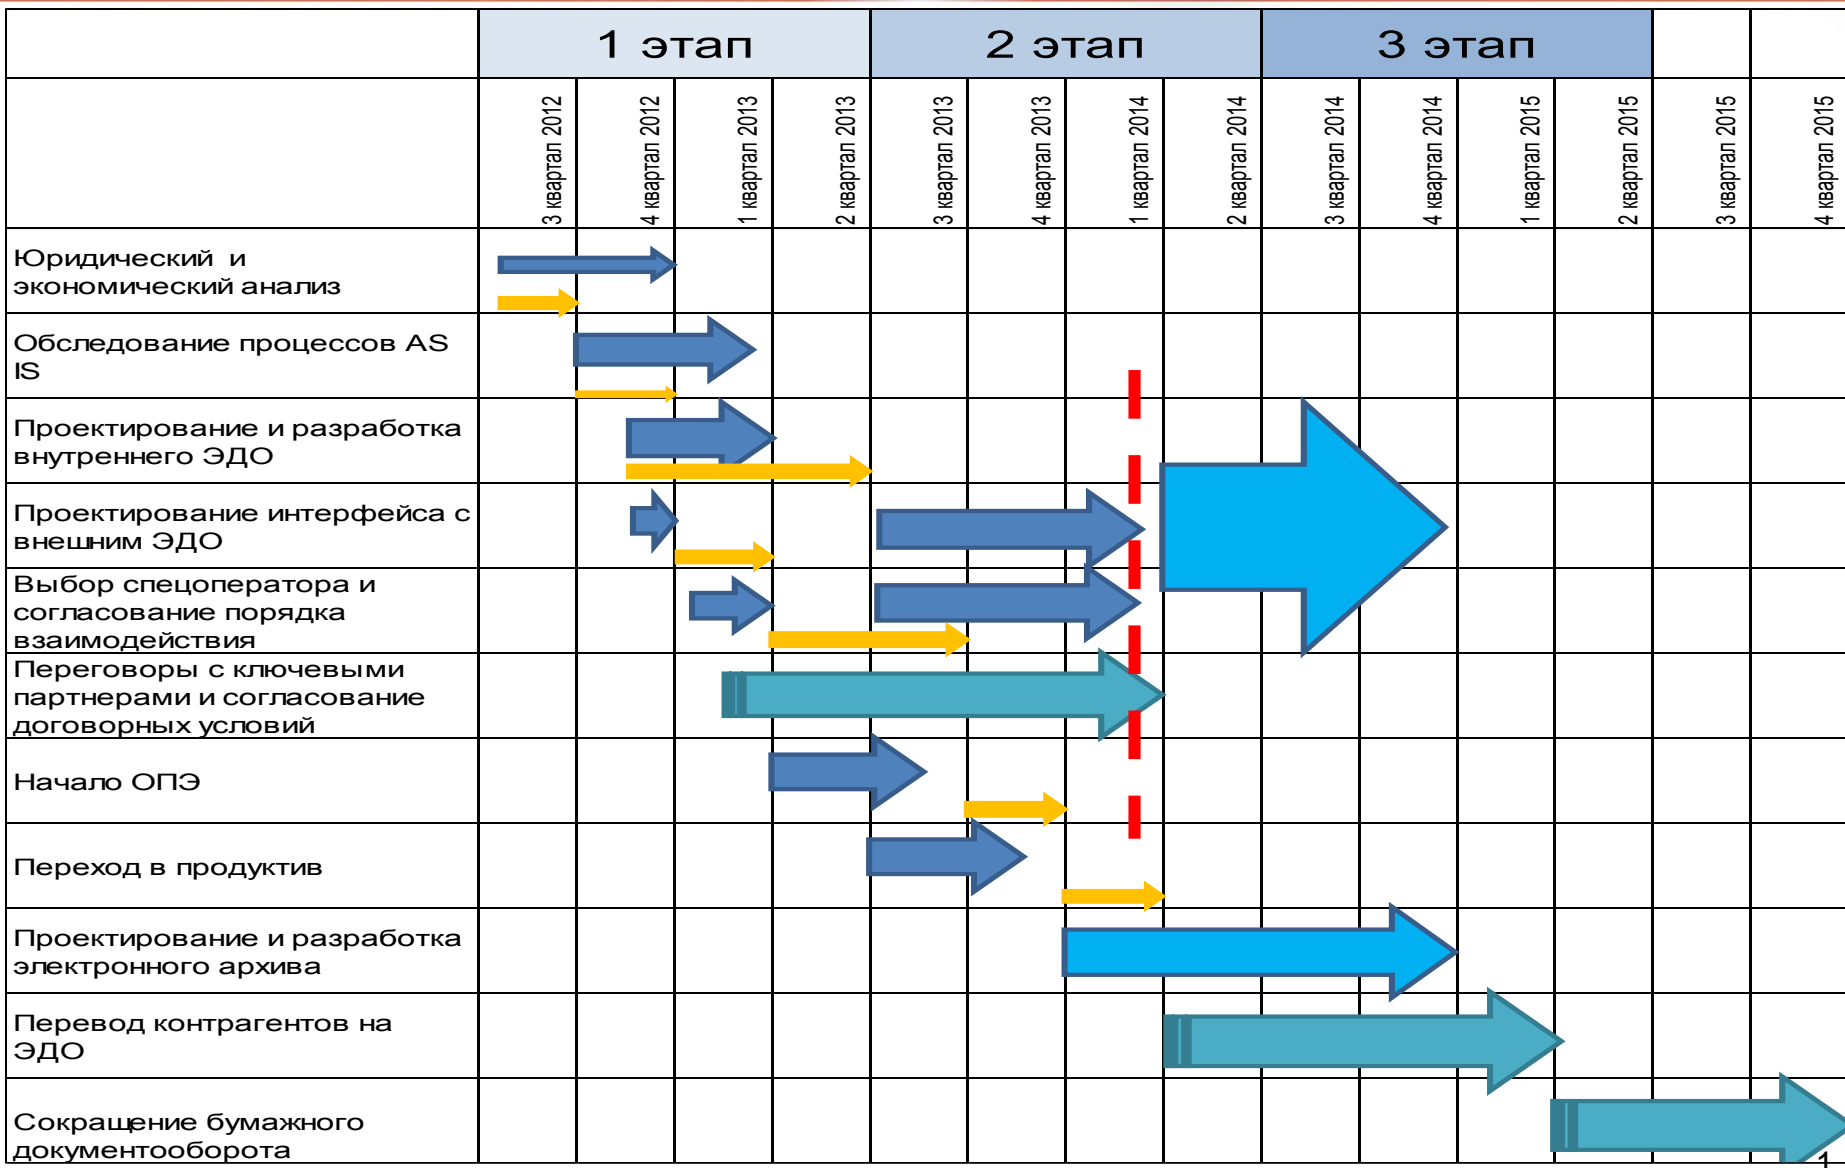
| | 1 этап | | | | 2 этап | | | | 3 этап | | | | | |
|---|---|---|---|---|---|---|---|---|---|---|---|---|---|---|
| | 3 квартал 2012 | 4 квартал 2012 | 1 квартал 2013 | 2 квартал 2013 | 3 квартал 2013 | 4 квартал 2013 | 1 квартал 2014 | 2 квартал 2014 | 3 квартал 2014 | 4 квартал 2014 | 1 квартал 2015 | 2 квартал 2015 | 3 квартал 2015 | 4 квартал 2015 |
| Юридический и экономический анализ | | | | | | | | | | | | | | |
| Обследование процессов AS IS | | | | | | | | | | | | | | |
| Проектирование и разработка внутреннего ЭДО | | | | | | | | | | | | | | |
| Проектирование интерфейса с внешним ЭДО | | | | | | | | | | | | | | |
| Выбор спецоператора и согласование порядка взаимодействия | | | | | | | | | | | | | | |
| Переговоры с ключевыми партнерами и согласование договорных условий | | | | | | | | | | | | | | |
| Начало ОПЭ | | | | | | | | | | | | | | |
| Переход в продуктив | | | | | | | | | | | | | | |
| Проектирование и разработка электронного архива | | | | | | | | | | | | | | |
| Перевод контрагентов на ЭДО | | | | | | | | | | | | | | |
| Сокращение бумажного документооборота | | | | | | | | | | | | | | |

1